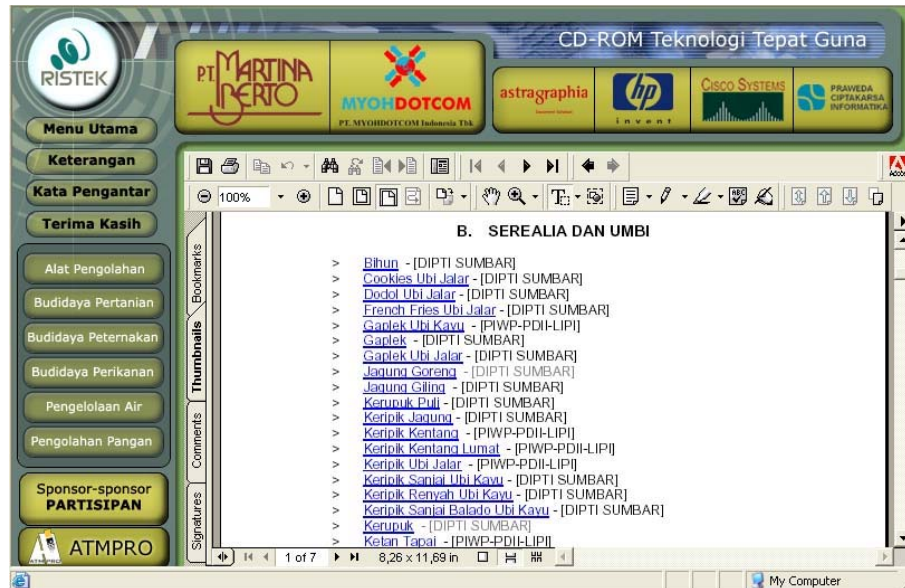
RISTEK

CD-ROM Teknologi Tepat Guna

PT MARTINA BERTO

MYOHDOTCOM
PT. MYOHDOTCOM Indonesia Tbk

astragraphia

hp invent

CISCO SYSTEMS

PRAWEDA CIPTAKARSA INFORMATIKA

Menu Utama

Keterangan

Kata Pengantar

Terima Kasih

Alat Pengolahan

Budidaya Pertanian

Budidaya Peternakan

Budidaya Perikanan

Pengelolaan Air

Pengolahan Pangan

Sponsor-sponsor PARTISIPAN

ATMPRO

100%

Bookmarks

Thumbnails

Comments

Signatures

B. SEREALIA DAN UMBI

> Bihun - [DIPTI SUMBAR]
> Cookies Ubi Jalar - [DIPTI SUMBAR]
> Dodol Ubi Jalar - [DIPTI SUMBAR]
> French Fries Ubi Jalar - [DIPTI SUMBAR]
> Gaplek Ubi Kayu - [PIWP-PDII-LIPI]
> Gaplek - [DIPTI SUMBAR]
> Gaplek Ubi Jalar - [DIPTI SUMBAR]
> Jagung Goreng - [DIPTI SUMBAR]
> Jagung Giling - [DIPTI SUMBAR]
> Kerupuk Puli - [DIPTI SUMBAR]
> Keripik Jagung - [DIPTI SUMBAR]
> Keripik Kentang - [PIWP-PDII-LIPI]
> Keripik Kentang Lumat - [PIWP-PDII-LIPI]
> Keripik Ubi Jalar - [PIWP-PDII-LIPI]
> Keripik Sanjai Ubi Kayu - [DIPTI SUMBAR]
> Keripik Renyah Ubi Kayu - [DIPTI SUMBAR]
> Keripik Sanjai Balado Ubi Kayu - [DIPTI SUMBAR]
> Kerupuk - [DIPTI SUMBAR]
> Ketan Tapai - [PIWP-PDII-LIPI]

1 of 7

8,26 x 11,69 in

My Computer